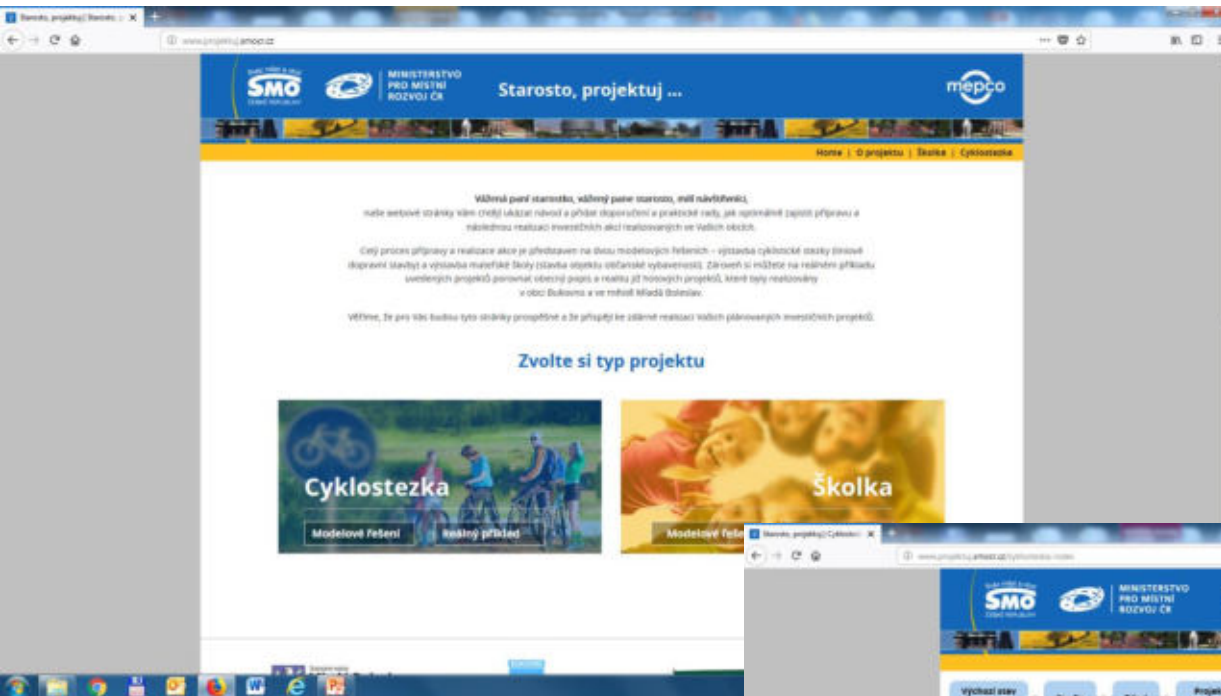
Starosto, projektuj | Starosto ×

www.projektuj.smocr.cz

SMO ČESKÉ REPUBLIKY

MINISTERSTVO PRO MÍSTNÍ ROZVOJ ČR

Starosto, projektuj ...

mepco

Home | O projektu | Školka | Cyklostezka

Vážená paní starostko, vážený pane starosto, milí návštěvníci,
naše webové stránky vám chtějí ukázat návod a přinést doporučení a praktické rady, jak optimálně zajistit přípravu a následnou realizaci investičních akcí realizovaných ve Vašich obcích.

Celý proces přípravy a realizace akce je představen na dvou modelových řešeních – výstavba cyklistické stezky (liniové dopravní stavby) a výstavba mateřské školy (stavba objektu občanské vybavenosti). Zároveň si můžete na reálném příkladu uvedených projektů porovnat obecný popis a realitu již hotových projektů, které byly realizovány v obci Bukovno a ve městě Mladá Boleslav.

Věříme, že pro Vás budou tyto stránky prospěšné a že přispějí ke zdárné realizaci Vašich plánovaných investičních projektů.

Zvolte si typ projektu

Cyklostezka

Modelové řešení

Reálný příklad

Školka

Modelové řeš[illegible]

Starosto, projektuj | Cyklostezka ×

www.projektuj.smocr.cz/cyklostezka-model

SMO ČESKÉ REPUBLIKY

MINISTERSTVO PRO MÍSTNÍ ROZVOJ ČR

Výchozí stav

Projek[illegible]